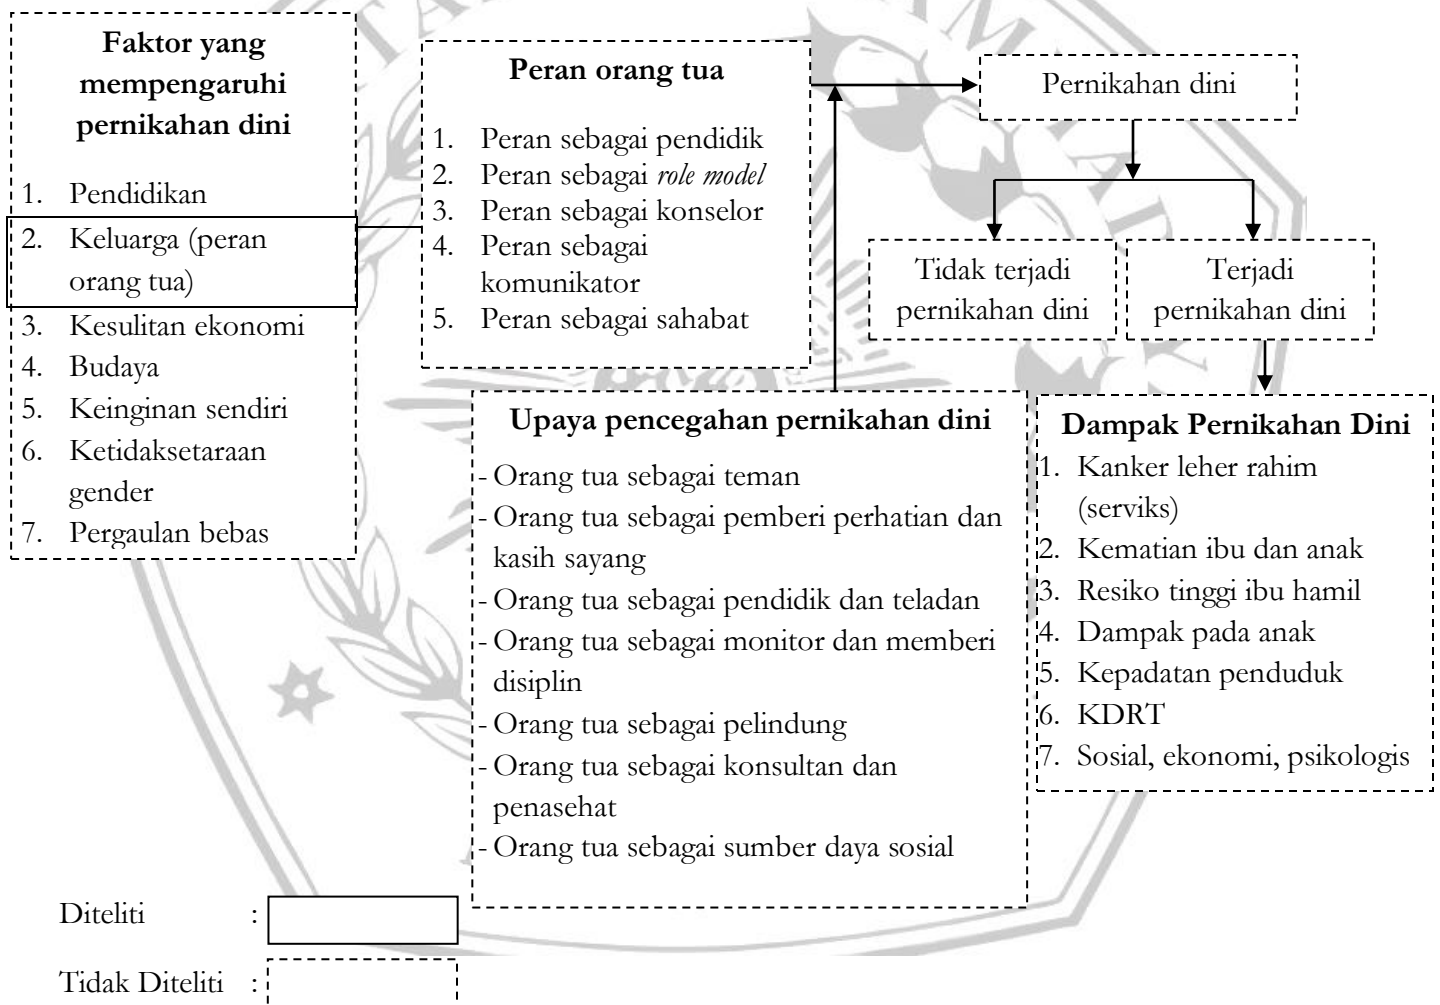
Faktor yang mempengaruhi pernikahan dini

1. Pendidikan
2. Keluarga (peran orang tua)
3. Kesulitan ekonomi
4. Budaya
5. Keinginan sendiri
6. Ketidaksetaraan gender
7. Pergaulan bebas

Peran orang tua

1. Peran sebagai pendidik
2. Peran sebagai *role model*
3. Peran sebagai konselor
4. Peran sebagai komunikator
5. Peran sebagai sahabat

Pernikahan dini

Tidak terjadi pernikahan dini

Terjadi pernikahan dini

Upaya pencegahan pernikahan dini

- Orang tua sebagai teman
- Orang tua sebagai pemberi perhatian dan kasih sayang
- Orang tua sebagai pendidik dan teladan
- Orang tua sebagai monitor dan memberi disiplin
- Orang tua sebagai pelindung
- Orang tua sebagai konsultan dan penasehat
- Orang tua sebagai sumber daya sosial

Dampak Pernikahan Dini

1. Kanker leher rahim (serviks)
2. Kematian ibu dan anak
3. Resiko tinggi ibu hamil
4. Dampak pada anak
5. Kepadatan penduduk
6. KDRT
7. Sosial, ekonomi, psikologis

Diteliti :

Tidak Diteliti :